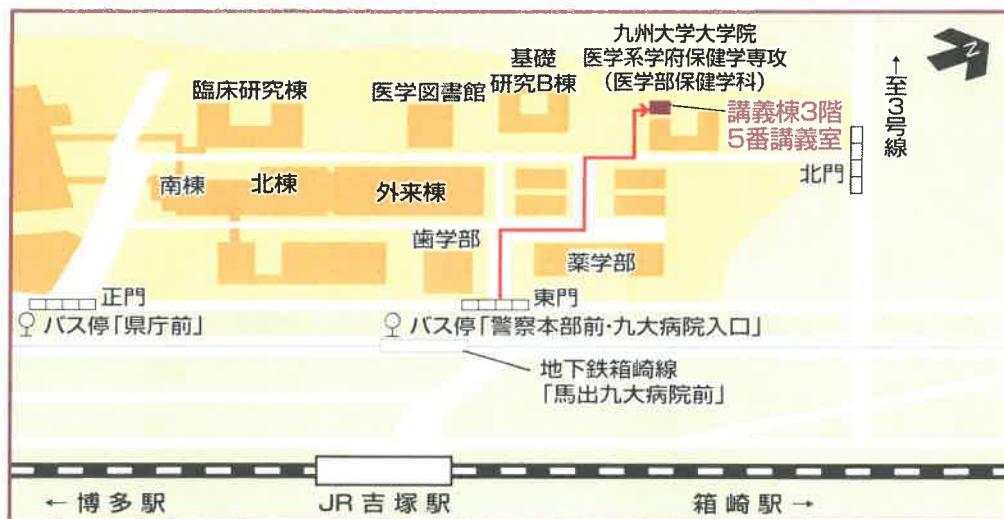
九州大学大学院
医学系学府保健学専攻
（医学部保健学科）

講義棟3階
5番講義室

至3号線

N

臨床研究棟

医学図書館

基礎
研究B棟

南棟

北棟

外来棟

北門

歯学部

薬学部

正門

東門

バス停「県庁前」

バス停「警察本部前·九大病院入口」

地下鉄箱崎線
「馬出九大病院前」

←博多駅

JR吉塚駅

箱崎駅→